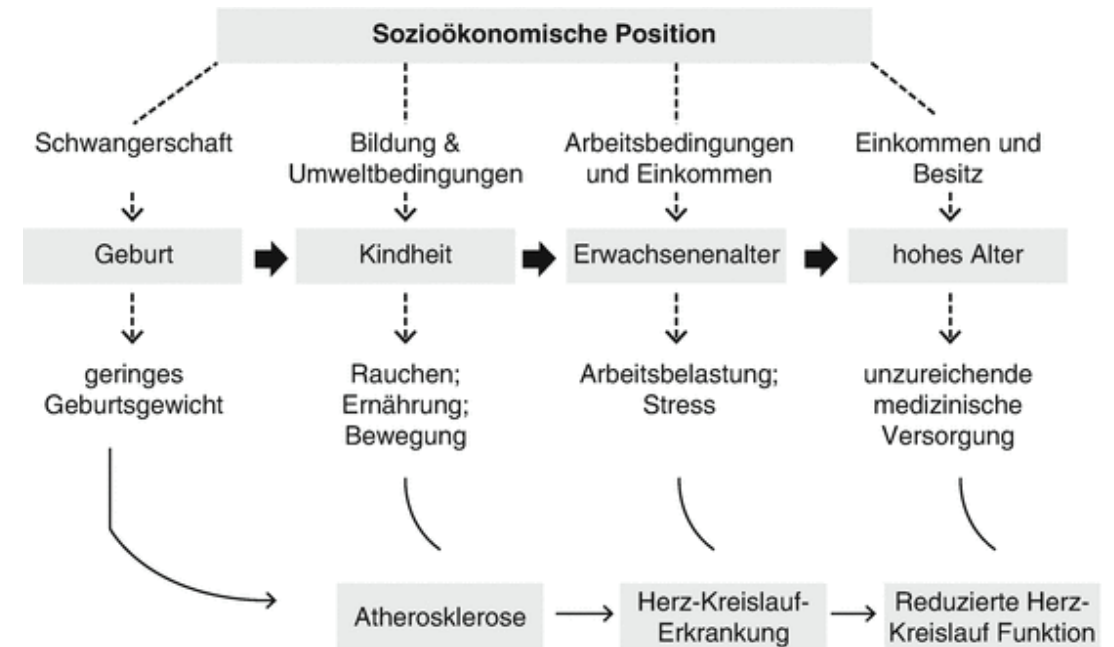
Sozioökonomische Position

Schwangerschaft

Bildung & Umweltbedingungen

Arbeitsbedingungen und Einkommen

Einkommen und Besitz

Geburt

Kindheit

Erwachsenenalter

hohes Alter

geringes Geburtsgewicht

Rauchen; Ernährung; Bewegung

Arbeitsbelastung; Stress

unzureichende medizinische Versorgung

Atherosklerose

Herz-Kreislauf-Erkrankung

Reduzierte Herz-Kreislauf Funktion